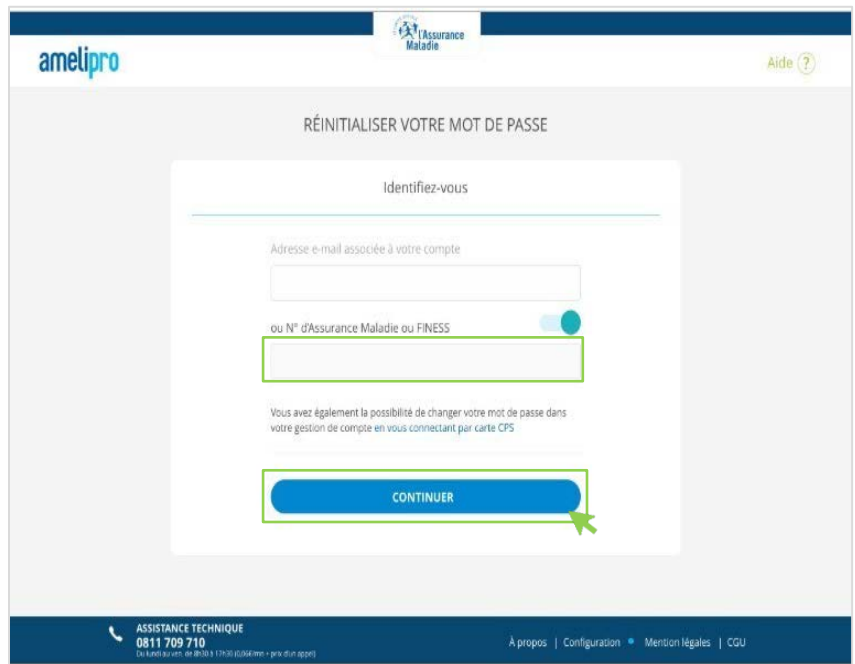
l'Assurance Maladie

amelipro

Aide ?

RÉINITIALISER VOTRE MOT DE PASSE

Identifiez-vous

Adresse e-mail associée à votre compte

ou N° d'Assurance Maladie ou FINESS

Vous avez également la possibilité de changer votre mot de passe dans votre gestion de compte en vous connectant par carte CPS

CONTINUER

ASSISTANCE TECHNIQUE
0811 709 710
Du lundi au ven. de 8h30 à 17h30 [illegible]

À propos | Configuration • Mention légales | CGU